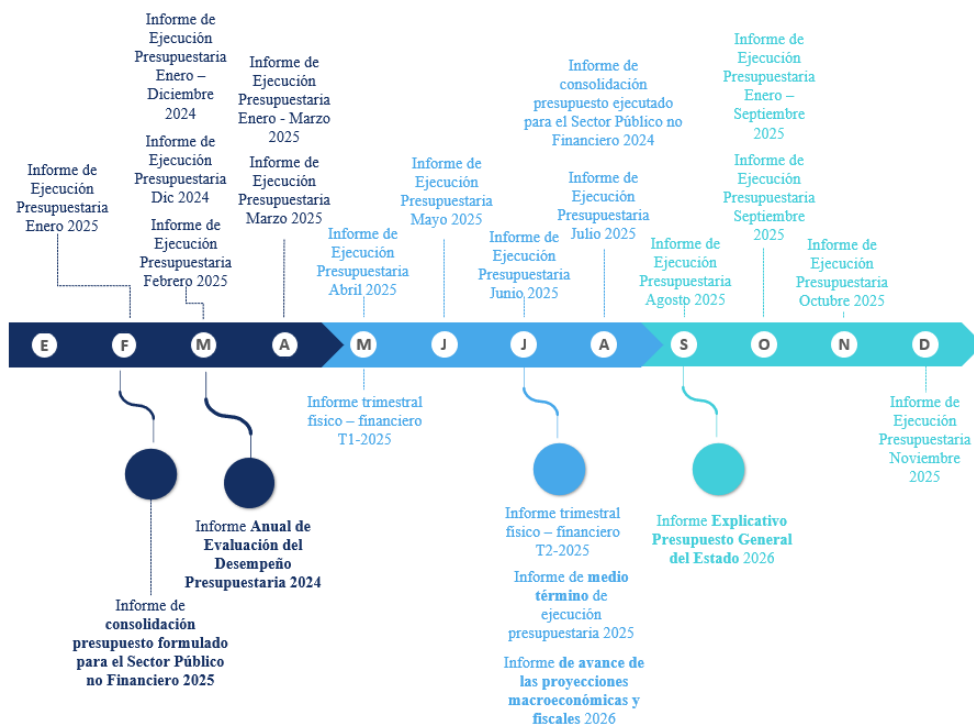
Informe de Ejecución Presupuestaria Enero 2025

Informe de Ejecución Presupuestaria Enero – Diciembre 2024

Informe de Ejecución Presupuestaria Dic 2024

Informe de Ejecución Presupuestaria Febrero 2025

Informe de Ejecución Presupuestaria Enero - Marzo 2025

Informe de Ejecución Presupuestaria Marzo 2025

Informe de Ejecución Presupuestaria Abril 2025

Informe de Ejecución Presupuestaria Mayo 2025

Informe de Ejecución Presupuestaria Junio 2025

Informe de consolidación presupuesto ejecutado para el Sector Público no Financiero 2024

Informe de Ejecución Presupuestaria Julio 2025

Informe de Ejecución Presupuestaria Agosto 2025

Informe de Ejecución Presupuestaria Enero – Septiembre 2025

Informe de Ejecución Presupuestaria Septiembre 2025

Informe de Ejecución Presupuestaria Octubre 2025

E F M A M J J A S O N D

Informe trimestral físico – financiero T1-2025

Informe de Ejecución Presupuestaria Noviembre 2025

Informe Anual de Evaluación del Desempeño Presupuestaria 2024

Informe de consolidación presupuesto formulado para el Sector Público no Financiero 2025

Informe trimestral físico – financiero T2-2025

Informe de medio término de ejecución presupuestaria 2025

Informe de avance de las proyecciones macroeconómicas y fiscales 2026

Informe Explicativo Presupuesto General del Estado 2026